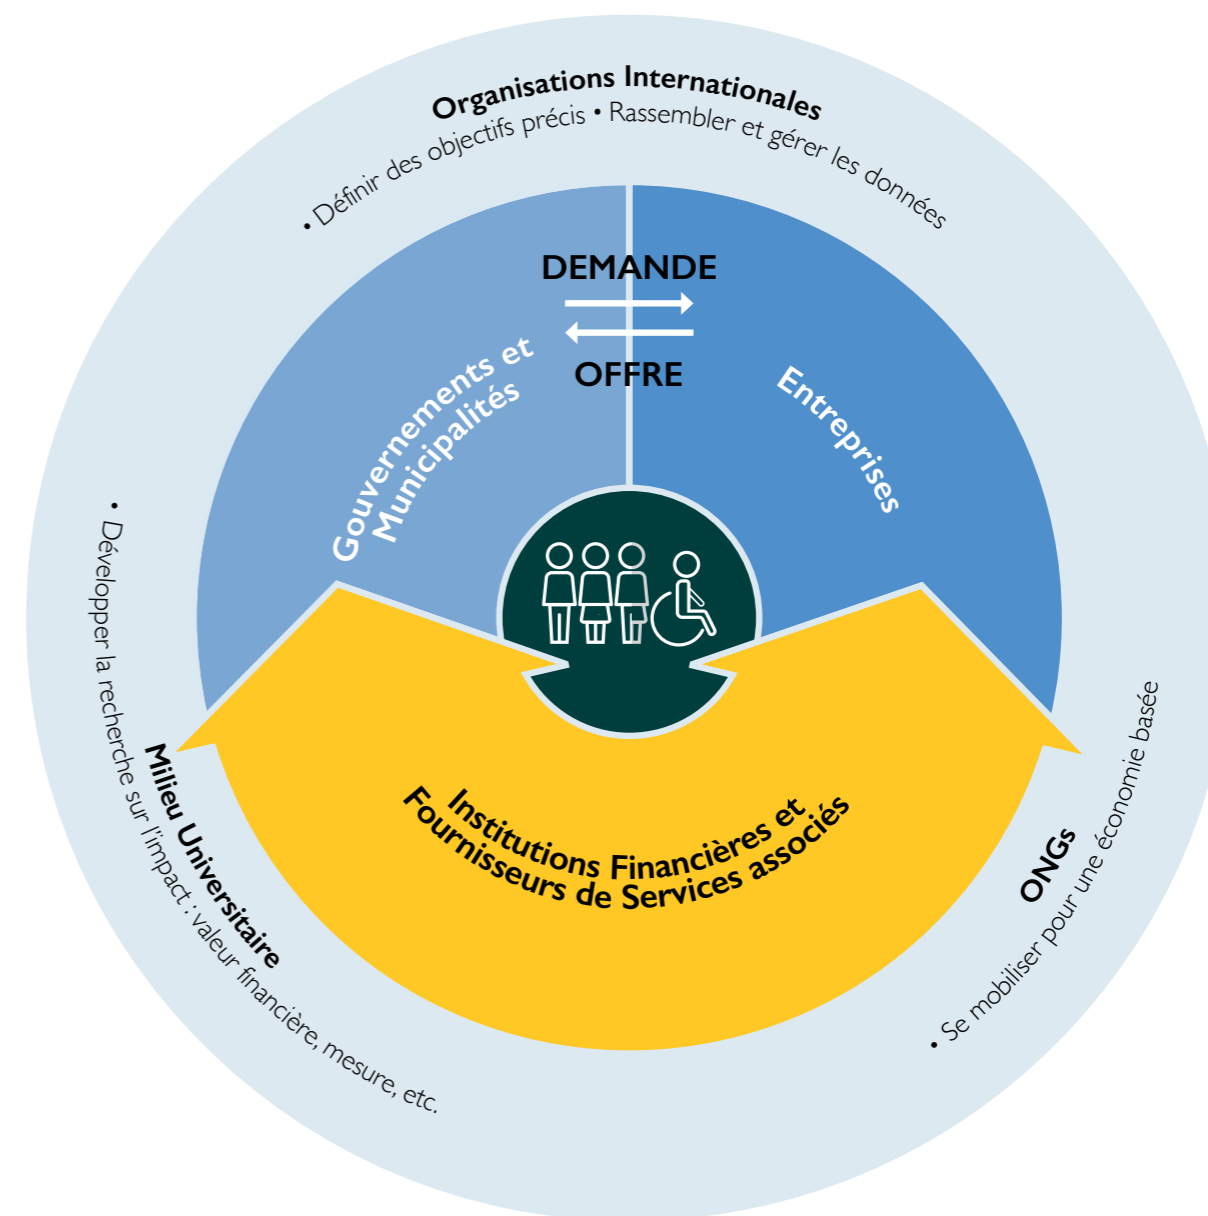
Organisations Internationales
• Définir des objectifs précis • Rassembler et gérer les données

DEMANDE
OFFRE

Gouvernements et Municipalités

Entreprises

Institutions Financières et Fournisseurs de Services associés

Milieu Universitaire
• Développer la recherche sur l'impact : valeur financière, mesure, etc.

ONGs
• Se mobiliser pour une économie basée